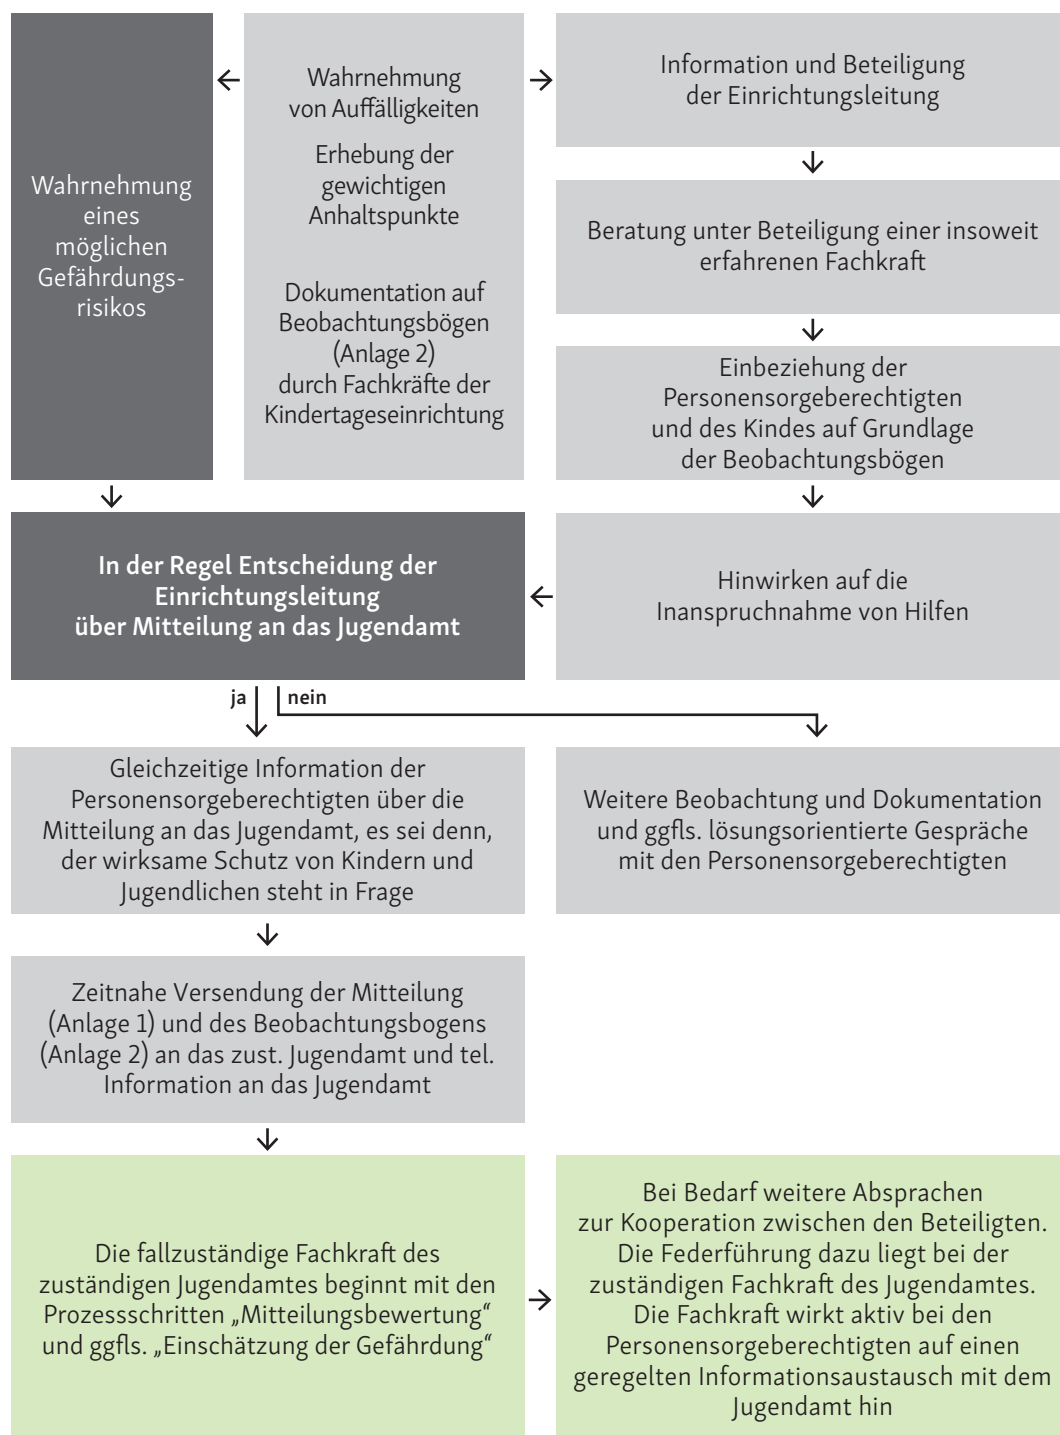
Wahrnehmung eines möglichen Gefährdungsrisikos

Wahrnehmung von Auffälligkeiten

Erhebung der gewichtigen Anhaltspunkte

Dokumentation auf Beobachtungsbögen (Anlage 2) durch Fachkräfte der Kindertageseinrichtung

Information und Beteiligung der Einrichtungsleitung

Beratung unter Beteiligung einer insoweit erfahrenen Fachkraft

Einbeziehung der Personensorgeberechtigten und des Kindes auf Grundlage der Beobachtungsbögen

Hinwirken auf die Inanspruchnahme von Hilfen

In der Regel Entscheidung der Einrichtungsleitung über Mitteilung an das Jugendamt

ja

nein

Gleichzeitige Information der Personensorgeberechtigten über die Mitteilung an das Jugendamt, es sei denn, der wirksame Schutz von Kindern und Jugendlichen steht in Frage

Weitere Beobachtung und Dokumentation und ggfls. lösungsorientierte Gespräche mit den Personensorgeberechtigten

Zeitnahe Versendung der Mitteilung (Anlage 1) und des Beobachtungsbogens (Anlage 2) an das zust. Jugendamt und tel. Information an das Jugendamt

Die fallzuständige Fachkraft des zuständigen Jugendamtes beginnt mit den Prozessschritten „Mitteilungsbewertung“ und ggfls. „Einschätzung der Gefährdung“

Bei Bedarf weitere Absprachen zur Kooperation zwischen den Beteiligten. Die Federführung dazu liegt bei der zuständigen Fachkraft des Jugendamtes. Die Fachkraft wirkt aktiv bei den Personensorgeberechtigten auf einen geregelten Informationsaustausch mit dem Jugendamt hin